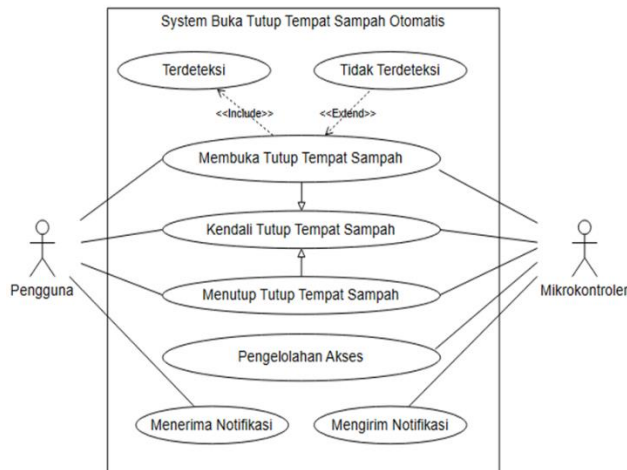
System Buka Tutup Tempat Sampah Otomatis

Terdeteksi

Tidak Terdeteksi

<<Include>>

<<Extend>>

Membuka Tutup Tempat Sampah

Kendali Tutup Tempat Sampah

Menutup Tutup Tempat Sampah

Pengelolahan Akses

Menerima Notifikasi

Mengirim Notifikasi

Pengguna

Mikrokontroler